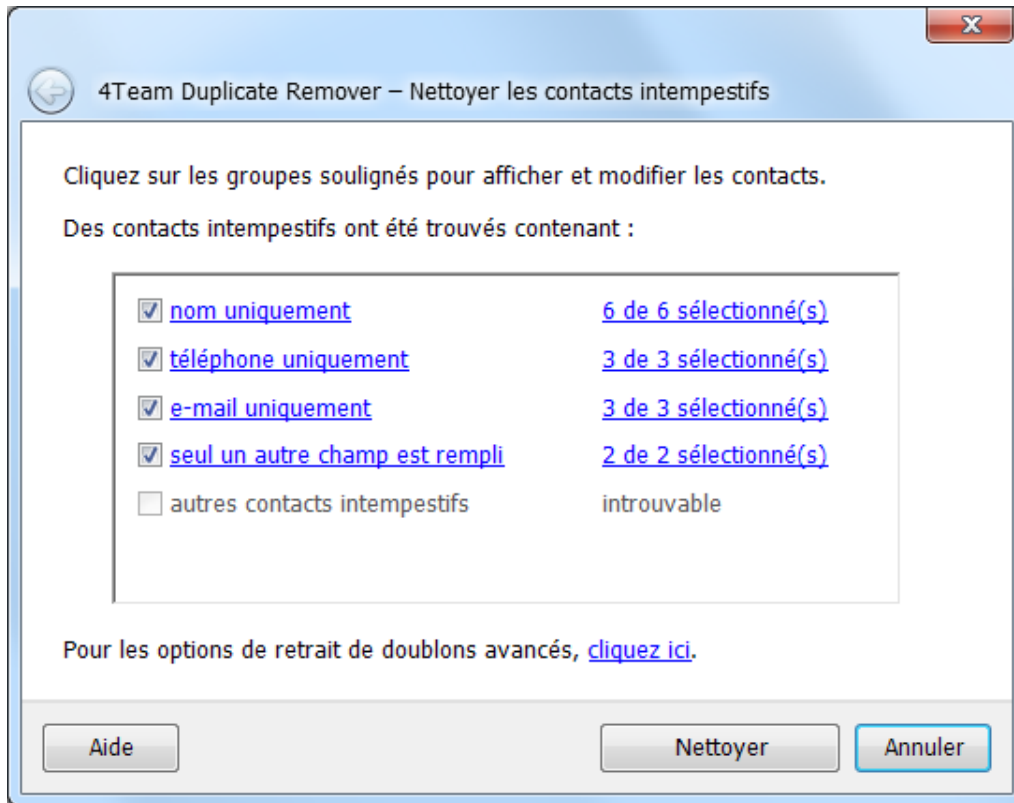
4Team Duplicate Remover – Nettoyer les contacts intempestifs

Cliquez sur les groupes soulignés pour afficher et modifier les contacts.

Des contacts intempestifs ont été trouvés contenant :

nom uniquement 6 de 6 sélectionné(s)
téléphone uniquement 3 de 3 sélectionné(s)
e-mail uniquement 3 de 3 sélectionné(s)
seul un autre champ est rempli 2 de 2 sélectionné(s)
autres contacts intempestifs introuvable

Pour les options de retrait de doublons avancés, cliquez ici.

Aide
Nettoyer
Annuler